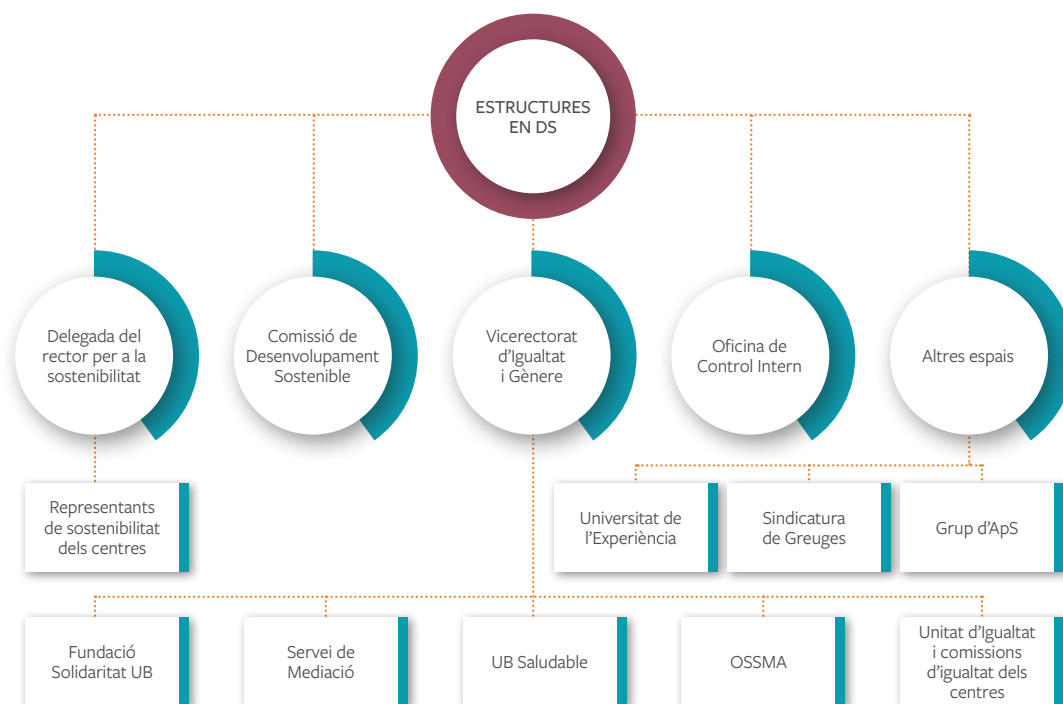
ESTRUCTURES EN DS

Delegada del rector per a la sostenibilitat

Comissió de Desenvolupament Sostenible

Vicerectorat d'Igualtat i Gènere

Oficina de Control Intern

Altres espais

Representants de sostenibilitat dels centres

Universitat de l'Experiència

Sindicatura de Greuges

Grup d'ApS

Fundació Solidaritat UB

Servei de Mediació

UB Saludable

OSSMA

Unitat d'Igualtat i comissions d'igualtat dels centres